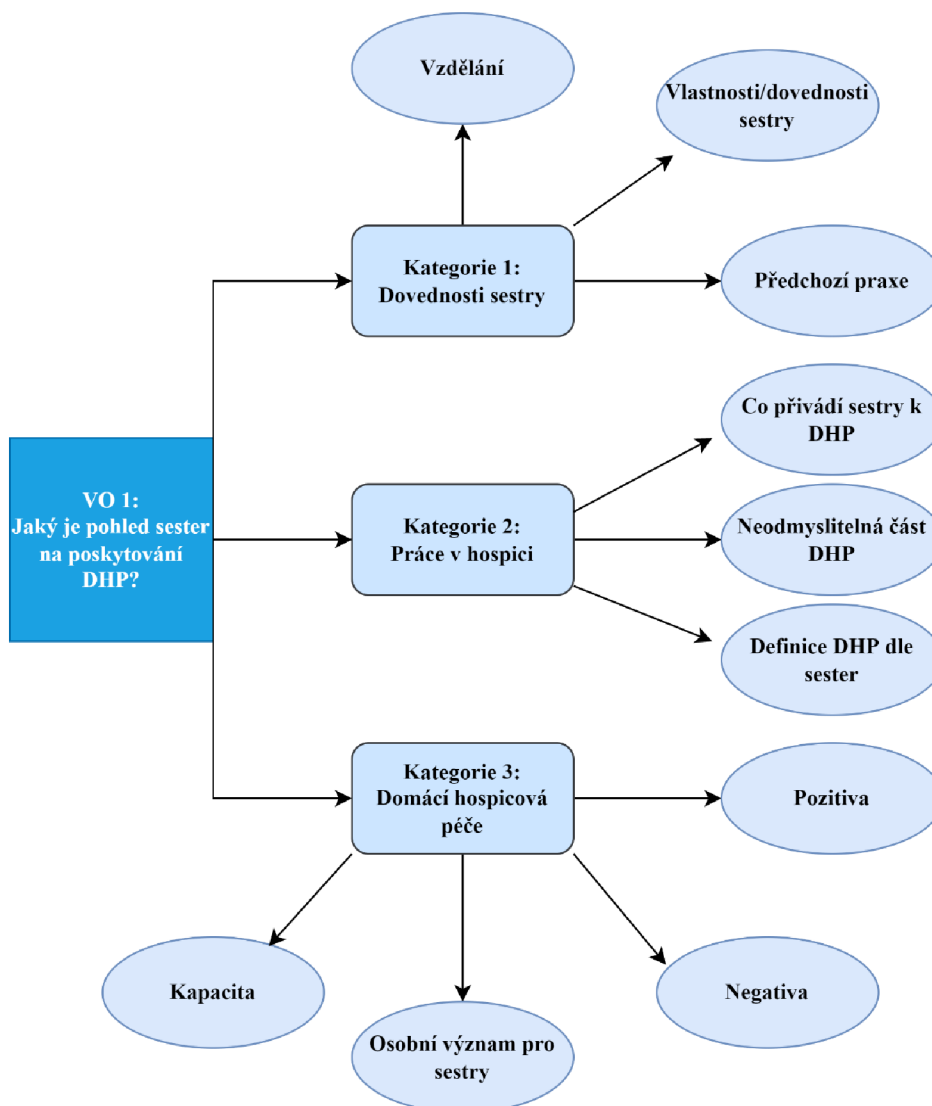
VO 1:
Jaký je pohled sester na poskytování DHP?

Kategorie 1:
Dovednosti sestry

Vzdělání

Vlastnosti/dovednosti sestry

Předchozí praxe

Kategorie 2:
Práce v hospici

Co přivádí sestry k DHP

Neodmyslitelná část DHP

Definice DHP dle sester

Kategorie 3:
Domácí hospicová péče

Pozitiva

Kapacita

Osobní význam pro sestry

Negativa